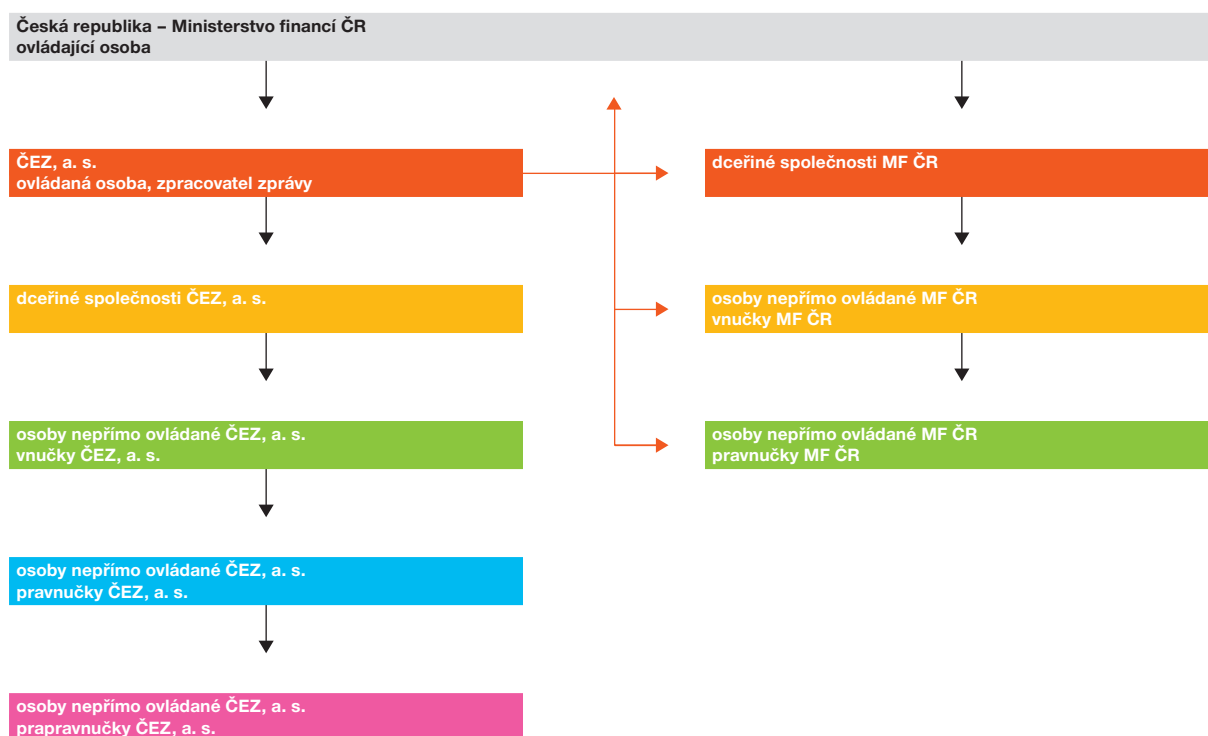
Česká republika – Ministerstvo financí ČR
ovládající osoba

ČEZ, a. s.
ovládaná osoba, zpracovatel zprávy

dceřiné společnosti ČEZ, a. s.

osoby nepřímo ovládané ČEZ, a. s.
vnučky ČEZ, a. s.

osoby nepřímo ovládané ČEZ, a. s.
pravnučky ČEZ, a. s.

osoby nepřímo ovládané ČEZ, a. s.
prapravnučky ČEZ, a. s.

dceřiné společnosti MF ČR

osoby nepřímo ovládané MF ČR
vnučky MF ČR

osoby nepřímo ovládané MF ČR
pravnučky MF ČR